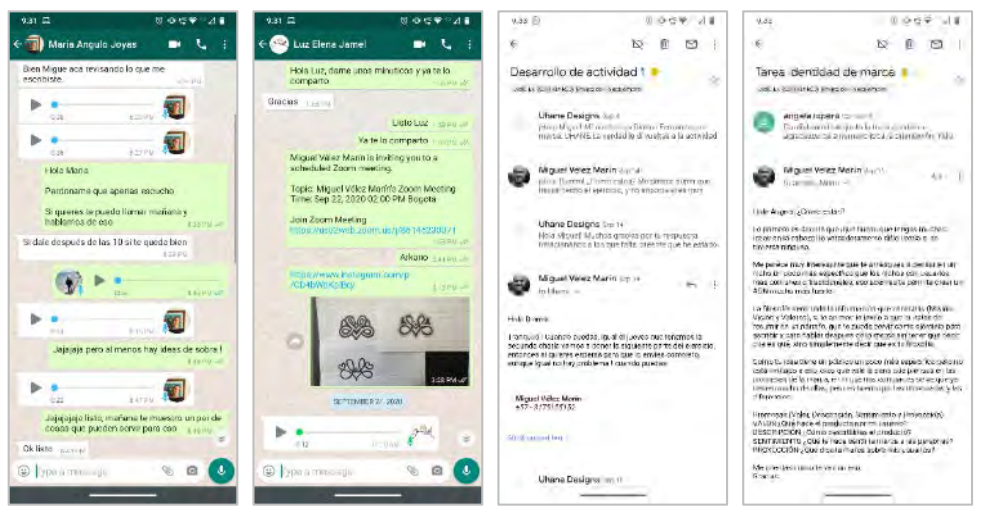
9:31

Maria Angulo Joyas

Bien Migue aca revisando lo que me escobiste.

0:26

0:25

Hola Maria

Perdoname que apenas escucho

Si quieres te puedo llamar mañana y hablamos de eso

Si dale después de las 10 si te quedo bien

0:14

0:22

Jajajaja pero al menos hay ideas de sobra !

Jajajajaja listo, mañana te muestro un par de cosas que pueden servir para eso

Ok listo

Type a message

9:31

Luz Elena Jamel

Hola Luz, dame unos minuticos y ya te lo comparto

Gracias

Listo Luz

Ya te lo comparto

Miguel Vélez Marín is inviting you to a scheduled Zoom meeting.

Topic: Miguel Vélez Marín's Zoom Meeting
Time: Sep 22, 2020 02:00 PM Bogota

Join Zoom Meeting
https://us02web.zoom.us/j/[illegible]

Arkano

https://www.instagram.com/p/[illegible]

SEPTEMBER 27, 2020

0:12

Type a message

9:33

Desarrollo de actividad 1

Uhane Designs

Miguel Vélez Marín

Uhane Designs

Miguel Vélez Marín

Hola Brenda

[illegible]

Miguel Vélez Marín
+57-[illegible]

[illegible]

Uhane Designs

9:33

Tarea identidad de marca

angela ropero

Miguel Vélez Marín

Hola Angela, ¿Cómo estas?

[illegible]

Preguntas (Valor, Proyección, Sentimiento y Universidad):
VALOR: ¿Qué hace el producto por mi usuario?
DESCRIPCIÓN: ¿Cómo describirias el producto?
SENTIMIENTO: ¿Qué te hace sentir tenerlos a las personas?
PROYECCIÓN: ¿Qué dice la marca sobre ellos usuarios?

Me pendiente para lo que necesitas.
Saludos